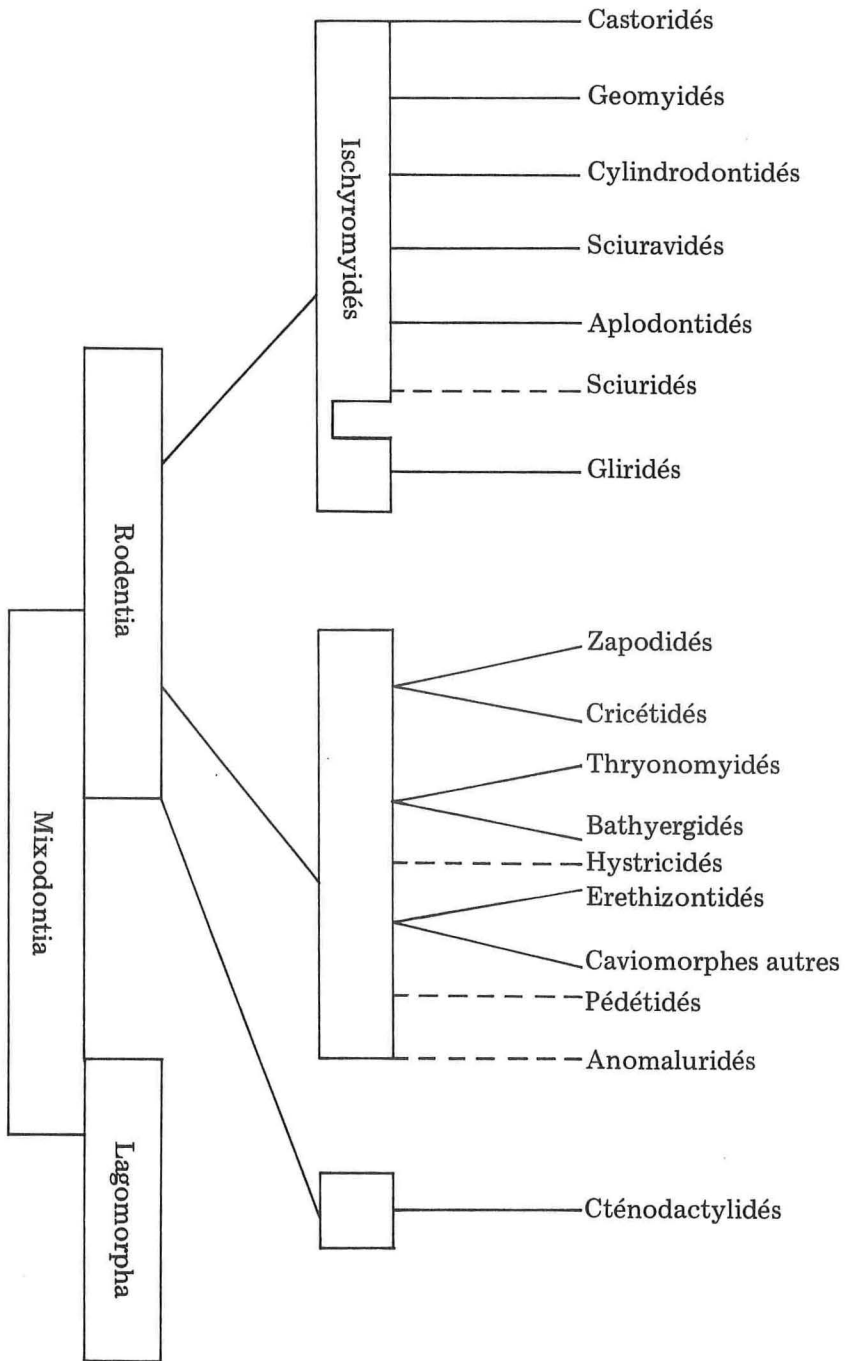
Ischyromyidés

Castoridés

Geomyidés

Cylindrodontidés

Sciuravidés

Aplodontidés

Sciuridés

Gliridés

Rodentia

Mixodontia

Zapodidés

Cricétidés

Thryonomyidés

Bathyergidés

Hystricidés

Erethizontidés

Caviomorphes autres

Pédétidés

Anomaluridés

Lagomorpha

Cténodactylidés